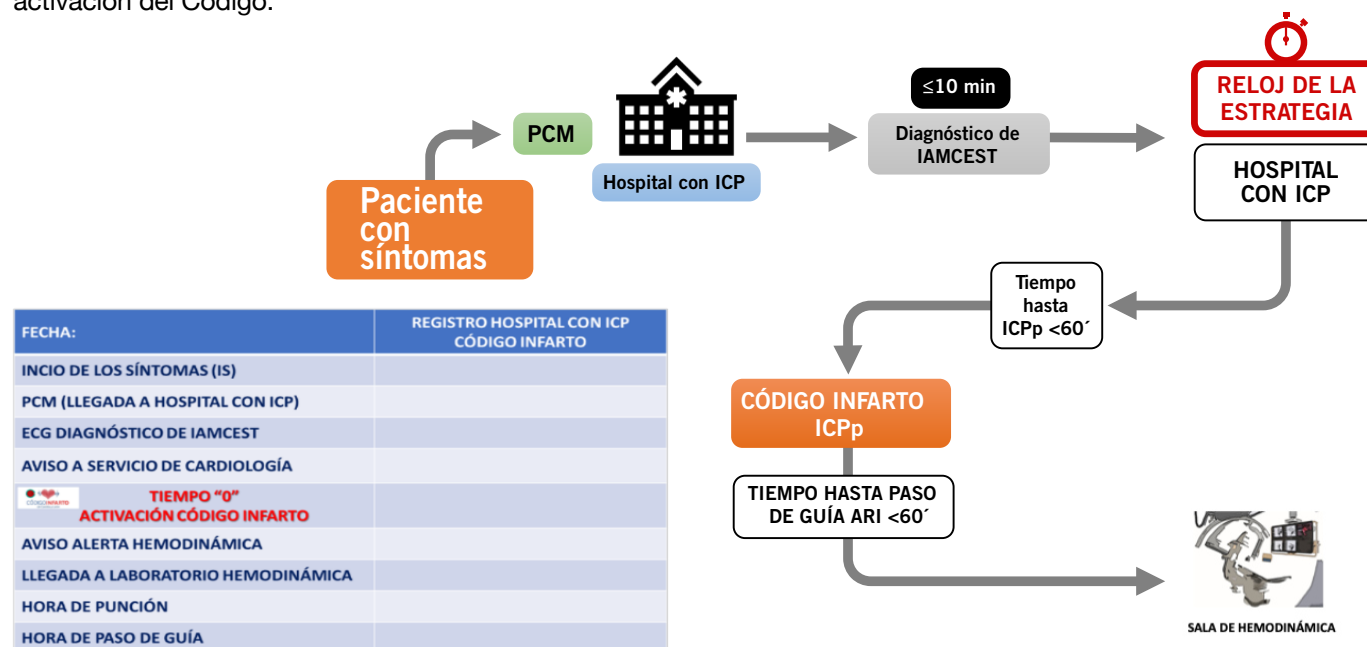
activación del Código.

Paciente con síntomas

PCM

Hospital con ICP

≤10 min

Diagnóstico de IAMCEST

RELOJ DE LA ESTRATEGIA

HOSPITAL CON ICP

Tiempo hasta ICPp <60´

CÓDIGO INFARTO ICPp

TIEMPO HASTA PASO DE GUÍA ARI <60´

SALA DE HEMODINÁMICA

| FECHA: | REGISTRO HOSPITAL CON ICP CÓDIGO INFARTO |
|---|---|
| INCIO DE LOS SÍNTOMAS (IS) | |
| PCM (LLEGADA A HOSPITAL CON ICP) | |
| ECG DIAGNÓSTICO DE IAMCEST | |
| AVISO A SERVICIO DE CARDIOLOGÍA | |
| CÓDIGO INFARTO TIEMPO "0" ACTIVACIÓN CÓDIGO INFARTO | |
| AVISO ALERTA HEMODINÁMICA | |
| LLEGADA A LABORATORIO HEMODINÁMICA | |
| HORA DE PUNCIÓN | |
| HORA DE PASO DE GUÍA | |